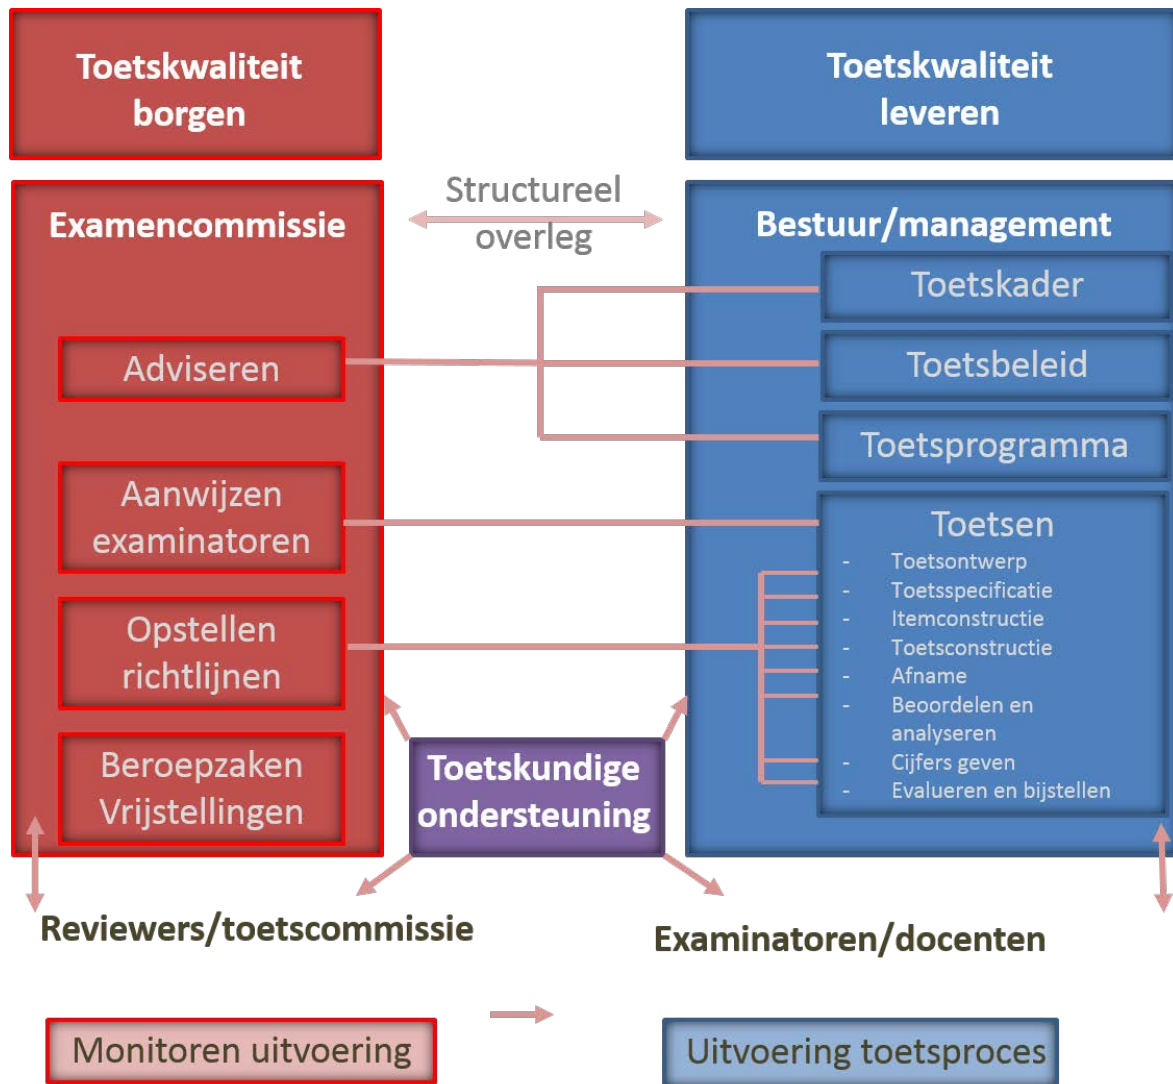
Toetskwaliteit borgen

Toetskwaliteit leveren

Structureel overleg

Examencommissie

Adviseren

Aanwijzen examinatoren

Opstellen richtlijnen

Beroepzaken Vrijstellingen

Bestuur/management

Toetskader

Toetsbeleid

Toetsprogramma

Toetsen
- Toetsontwerp
- Toetsspecificatie
- Itemconstructie
- Toetsconstructie
- Afname
- Beoordelen en analyseren
- Cijfers geven
- Evalueren en bijstellen

Toetskundige ondersteuning

Reviewers/toetscommissie

Examinatoren/docenten

Monitoren uitvoering

Uitvoering toetsproces